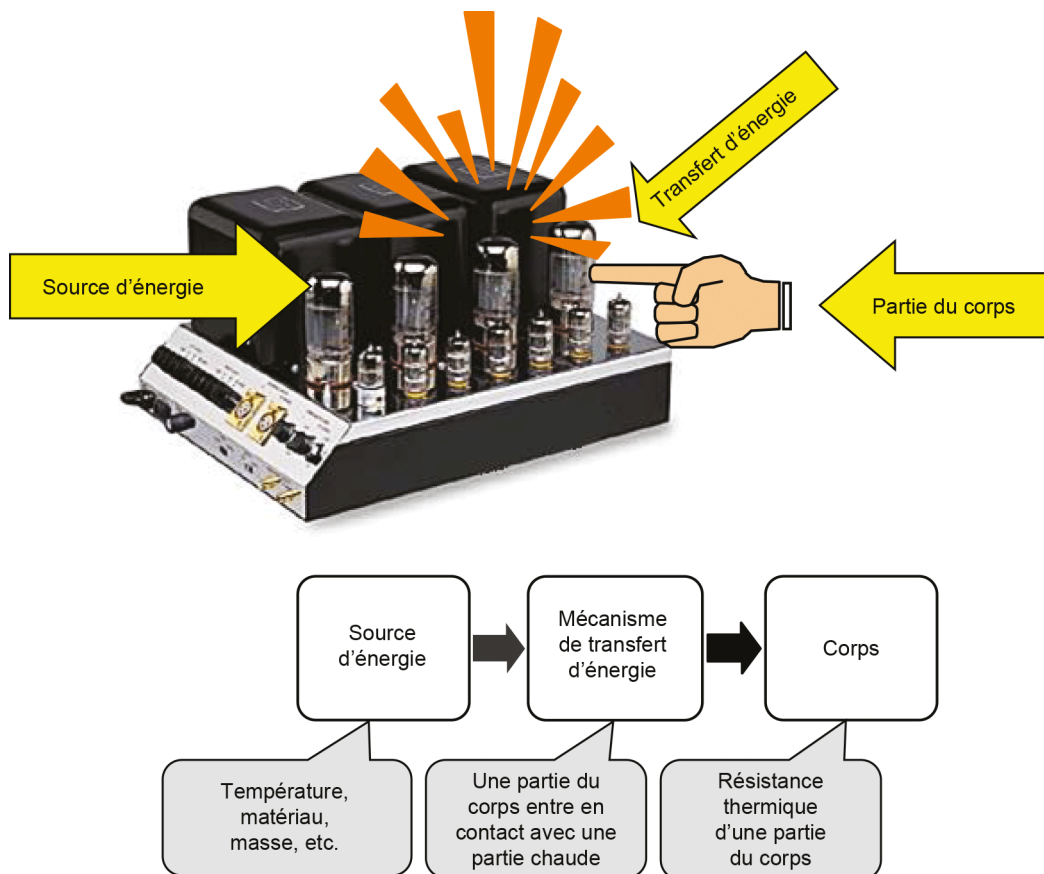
Transfert d’énergie

Source d’énergie

Partie du corps

Source d’énergie

Mécanisme de transfert d’énergie

Corps

Température, matériau, masse, etc.

Une partie du corps entre en contact avec une partie chaude

Résistance thermique d’une partie du corps